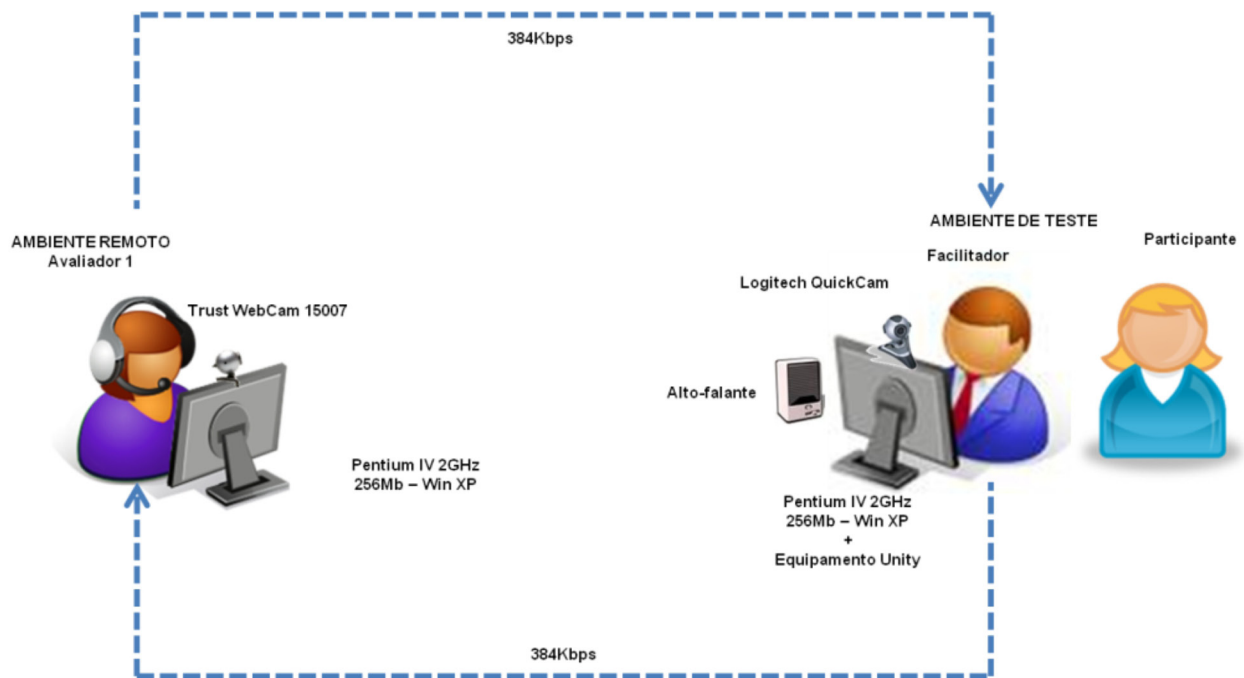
384Kbps

AMBIENTE DE TESTE

AMBIENTE REMOTO
Avaliador 1

Facilitador

Participante

Logitech QuickCam

Trust WebCam 15007

Alto-falante

Pentium IV 2GHz
256Mb – Win XP

Pentium IV 2GHz
256Mb – Win XP
+
Equipamento Unity

384Kbps